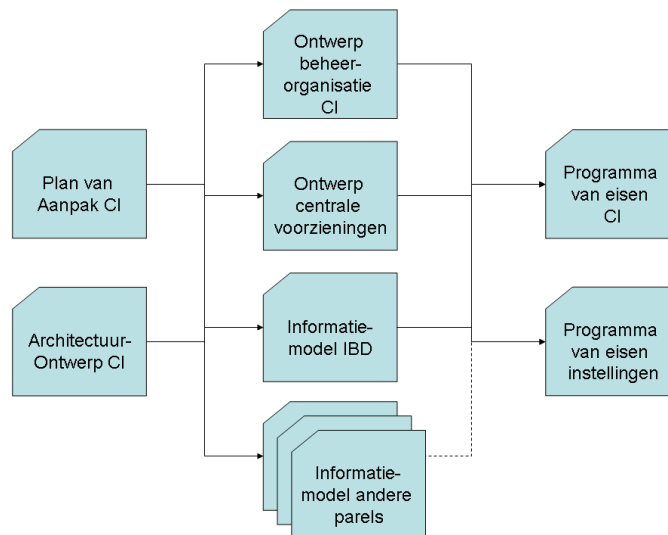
Plan van Aanpak CI

Architectuur-Ontwerp CI

Ontwerp beheer-organisatie CI

Ontwerp centrale voorzieningen

Informatie-model IBD

Informatie-model andere parels

Programma van eisen CI

Programma van eisen instellingen